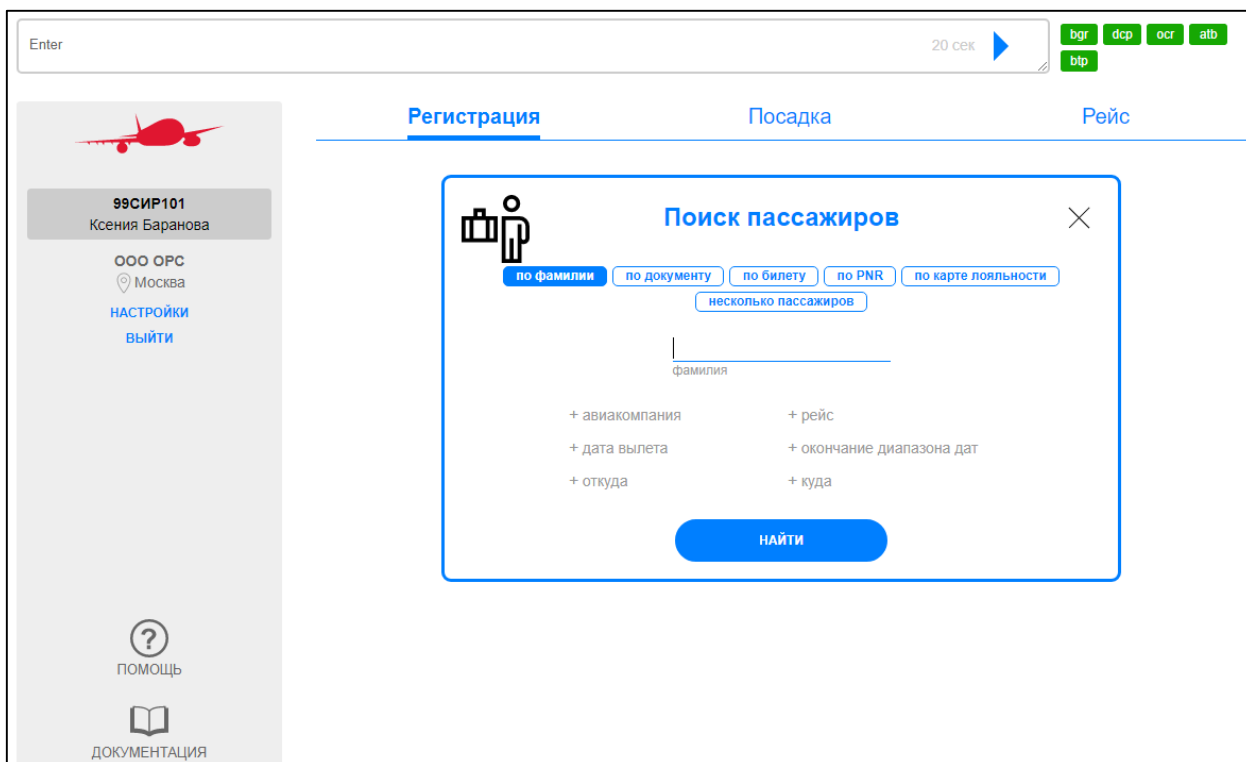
Enter

20 сек

bgr dcp ocr atb btp

99СИР101
Ксения Баранова

ООО ОРС
Москва

НАСТРОЙКИ
ВЫЙТИ

Регистрация Посадка Рейс

Поиск пассажиров

по фамилии по документу по билету по PNR по карте лояльности несколько пассажиров

фамилия

+ авиакомпания
+ рейс
+ дата вылета
+ окончание диапазона дат
+ откуда
+ куда

НАЙТИ

ПОМОЩЬ

ДОКУМЕНТАЦИЯ